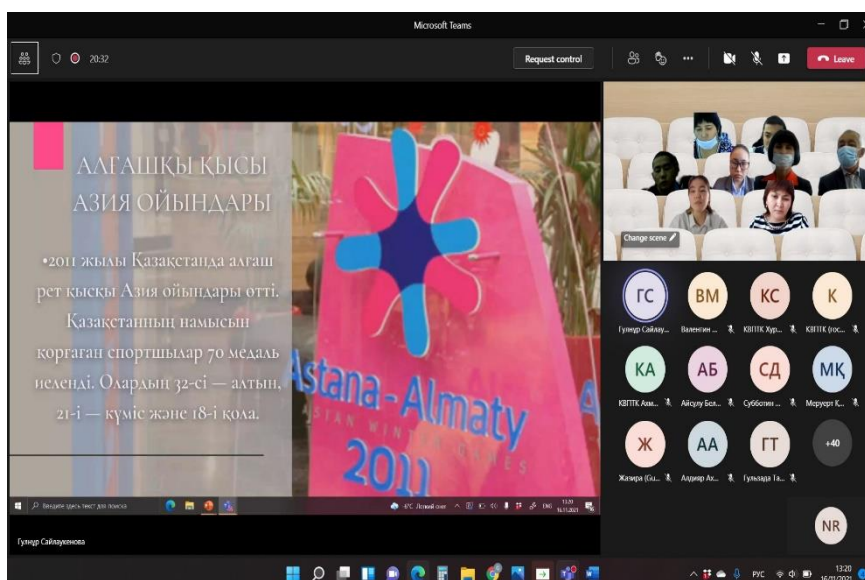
Microsoft Teams

20:32

Request control

Leave

АЛҒАШҚЫ ҚЫСҚЫ АЗИЯ ОЙЫНДАРЫ

•2011 жылы Қазақстанда алғаш рет қысқы Азия ойындары өтті. Қазақстанның намысын қорғаған спортшылар 70 медаль иеленді. Олардың 32-сі — алтын, 21-і — күміс және 18-і қола.

Astana - Almaty
ASIAN WINTER GAMES
2011

Введите здесь текст для поиска

4°C Ясный снег

ENG

Change scene

ГС
Гульнур Сайлау...

ВМ
Валентин ...

КС
КВГТК Хур...

К
КВГТК (гос...

КА
КВГТК Ахм...

АБ
Айсулу Бел...

СД
Субботин ...

МҚ
Меруерт Қ...

Ж
Жазира (Gu...

АА
Алдияр Ах...

ГТ
Гульзада Та...

+40

NR

Гульнур Сайлаукенова

РУС

13:20